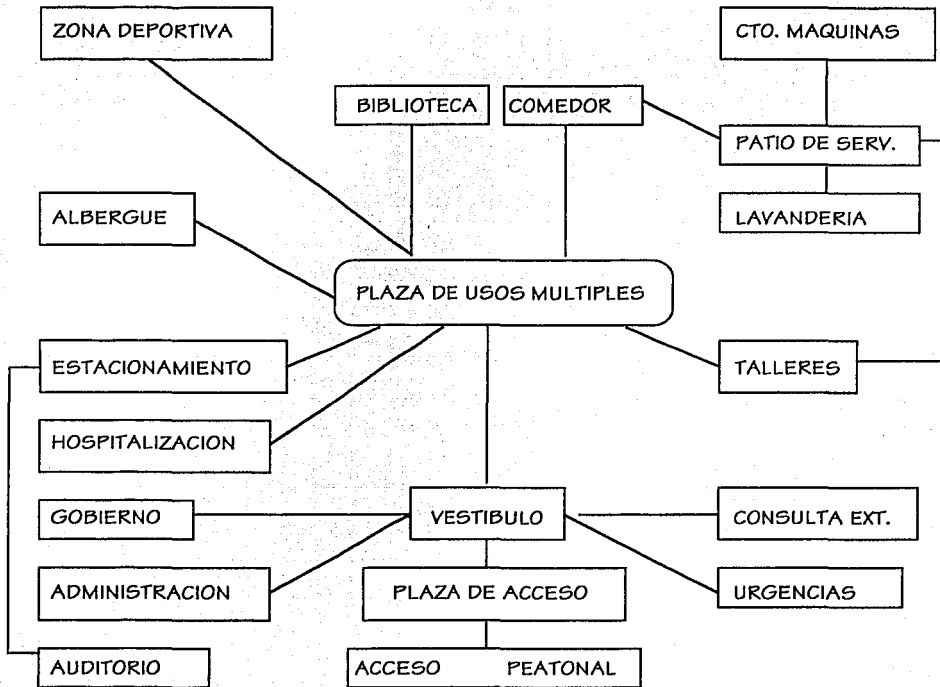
ZONA DEPORTIVA

CTO. MAQUINAS

BIBLIOTECA

COMEDOR

PATIO DE SERV.

ALBERGUE

LAVANDERIA

PLAZA DE USOS MULTIPLES

ESTACIONAMIENTO

TALLERES

HOSPITALIZACION

GOBIERNO

VESTIBULO

CONSULTA EXT.

ADMINISTRACION

PLAZA DE ACCESO

URGENCIAS

AUDITORIO

ACCESO PEATONAL